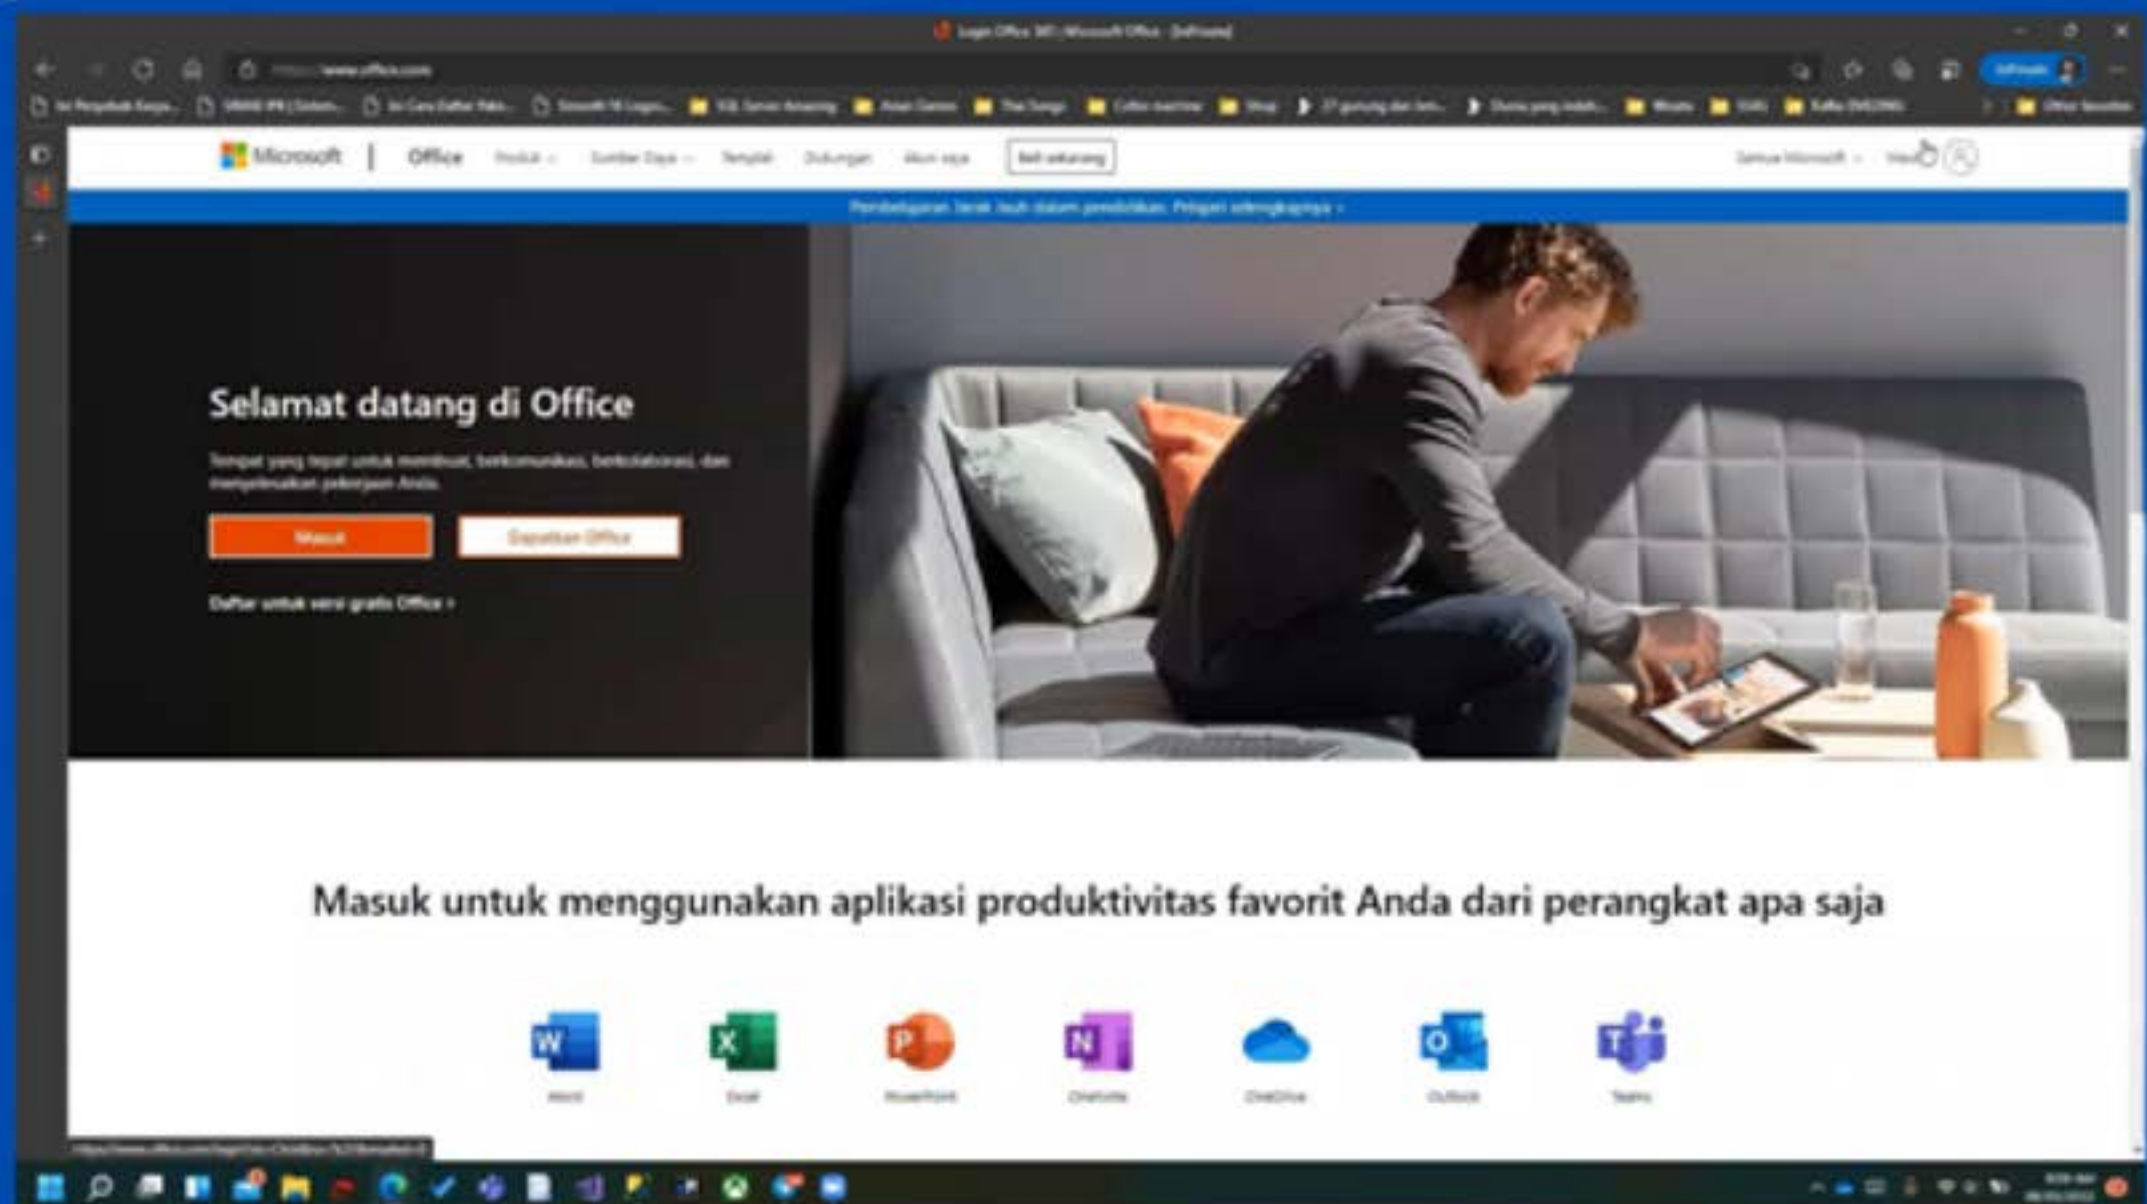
Login Office 365 | Microsoft Office - [InPrivate]

https://www.office.com

InPrivate

Microsoft | Office Produk Sumber Daya Templat Dukungan Akun saya Beli sekarang

Semua Microsoft

Pembelajaran Jarak Jauh dalam pendidikan. Pelajari selengkapnya >

Selamat datang di Office

Tempat yang tepat untuk membuat, berkomunikasi, berkolaborasi, dan menyelesaikan pekerjaan Anda.

Masuk

Dapatkan Office

Daftar untuk versi gratis Office >

Masuk untuk menggunakan aplikasi produktivitas favorit Anda dari perangkat apa saja

Word Excel PowerPoint OneNote OneDrive Outlook Teams